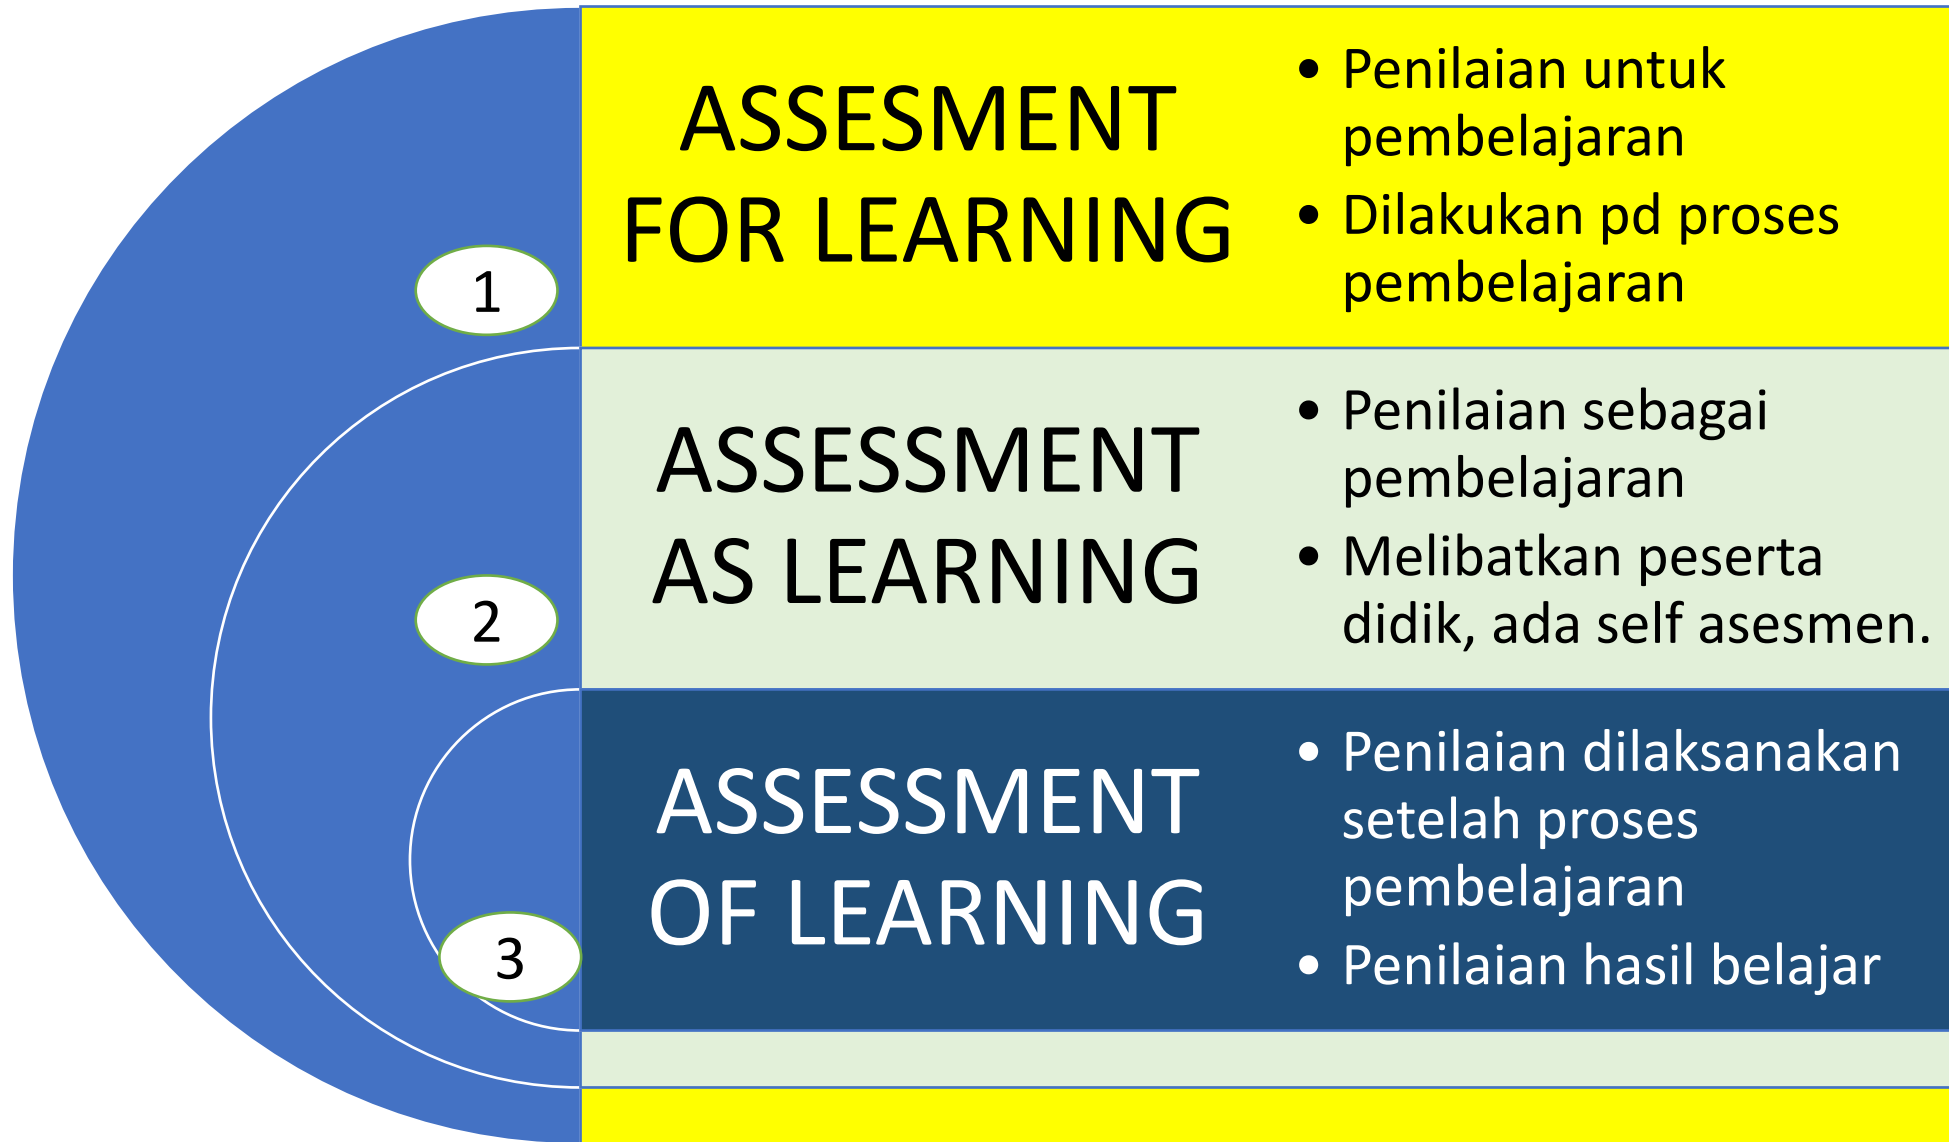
1

ASSESMENT FOR LEARNING

• Penilaian untuk pembelajaran
• Dilakukan pd proses pembelajaran

2

ASSESSMENT AS LEARNING

• Penilaian sebagai pembelajaran
• Melibatkan peserta didik, ada self asesmen.

3

ASSESSMENT OF LEARNING

• Penilaian dilaksanakan setelah proses pembelajaran
• Penilaian hasil belajar